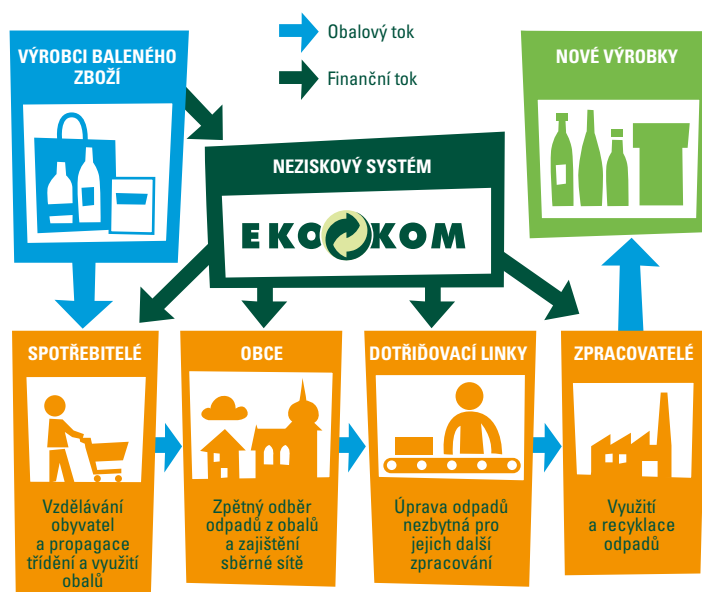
Obalový tok

Finanční tok

VÝROBCI BALENÉHO ZBOŽÍ

NOVÉ VÝROBKY

NEZISKOVÝ SYSTÉM

EKO KOM

SPOTŘEBITELÉ

Vzdělávání obyvatel a propagace třídění a využití obalů

OBCE

Zpětný odběr odpadů z obalů a zajištění sběrné sítě

DOTŘIĎOVACÍ LINKY

Úprava odpadů nezbytná pro jejich další zpracování

ZPRACOVATELÉ

Využití a recyklace odpadů